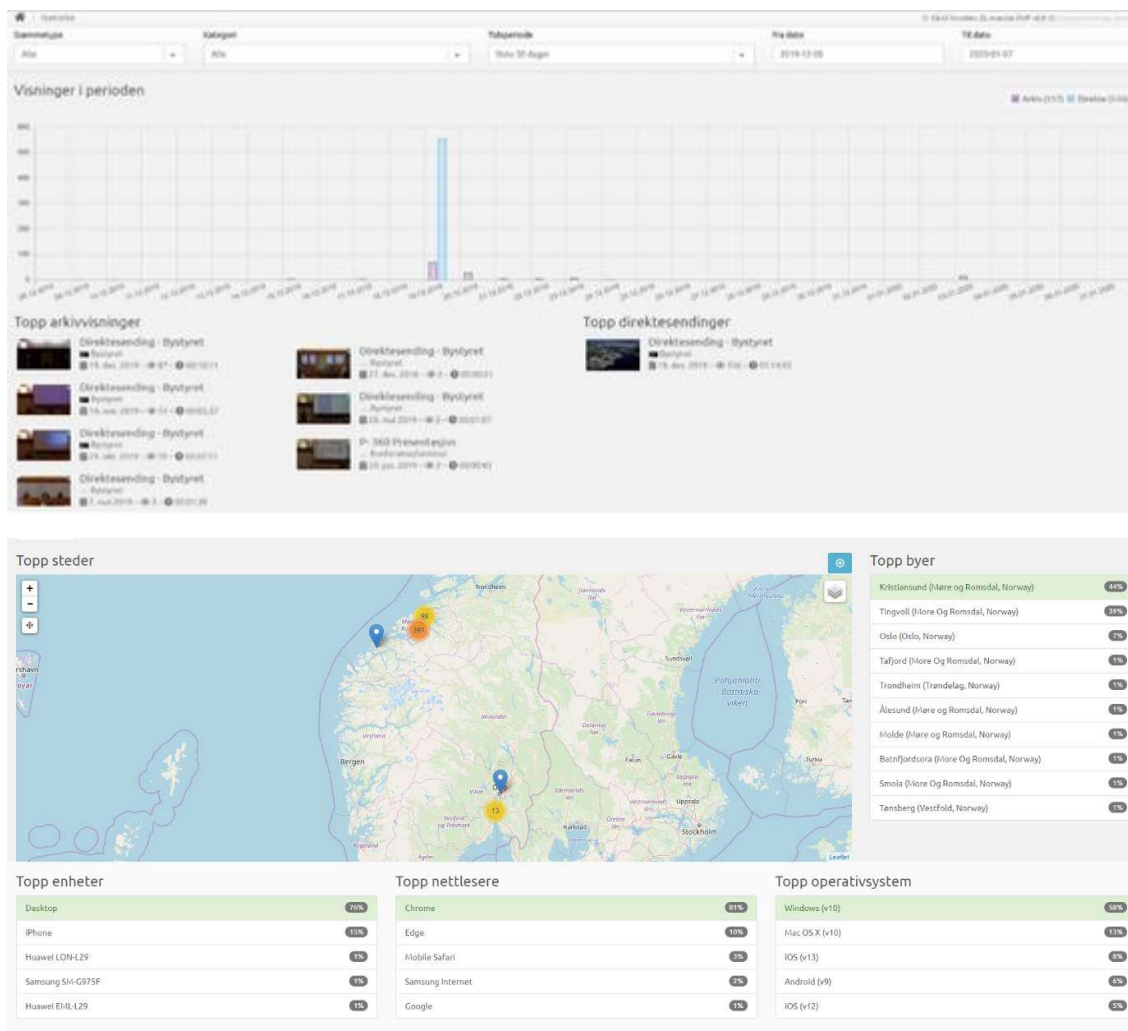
Statistikk

Sammetype
Alle
Kategori
Alle
Tidsperiode
Siste 30 dager
Fra dato
2019-12-08
Til dato
2020-01-07

Visninger i perioden

Arkiv Direkte

Topp arkivvisninger

Direktesending - Bystyret
Bystyret
19. des. 2019 · 97 · 00:10:11

Direktesending - Bystyret
Bystyret
14. nov. 2019 · 11 · 00:03:37

Direktesending - Bystyret
Bystyret
29. okt. 2019 · 10 · 00:07:11

Direktesending - Bystyret
... Bystyret
7. mai 2019 · 3 · 00:01:39

Direktesending - Bystyret
... Bystyret
27. des. 2018 · 2 · 00:00:11

Direktesending - Bystyret
... Bystyret
28. mai 2019 · 2 · 00:01:07

P- 360 Presentasjon
... Fredrikstad seminar
20. jan. 2019 · 2 · 00:00:43

Topp direktesendinger

Direktesending - Bystyret
Bystyret
19. des. 2019 · 556 · 01:14:35

Topp steder

+
-

Trondheim
Sundsvall
Bergen
Oslo
Uppsala
Stockholm
Karlstad
Falun
Gävle
Vestland
Pori
Turku
Leaflet

98
191
13

Topp byer

| Kristiansund (Møre og Romsdal, Norway) | 44% |
|---|---|
| Tingvoll (More Og Romsdal, Norway) | 39% |
| Oslo (Oslo, Norway) | 7% |
| Tafjord (More Og Romsdal, Norway) | 1% |
| Trondheim (Trøndelag, Norway) | 1% |
| Ålesund (Møre og Romsdal, Norway) | 1% |
| Molde (Møre og Romsdal, Norway) | 1% |
| Batnfjordsora (More Og Romsdal, Norway) | 1% |
| Smola (More Og Romsdal, Norway) | 1% |
| Tønsberg (Vestfold, Norway) | 1% |

Topp enheter

| Desktop | 76% |
|---|---|
| iPhone | 15% |
| Huawei LON-L29 | 1% |
| Samsung SM-G975F | 1% |
| Huawei EML-L29 | 1% |

Topp nettlesere

| Chrome | 81% |
|---|---|
| Edge | 10% |
| Mobile Safari | 3% |
| Samsung Internet | 2% |
| Google | 1% |

Topp operativsystem

| Windows (v10) | 58% |
|---|---|
| Mac OS X (v10) | 13% |
| iOS (v13) | 8% |
| Android (v9) | 6% |
| iOS (v12) | 5% |